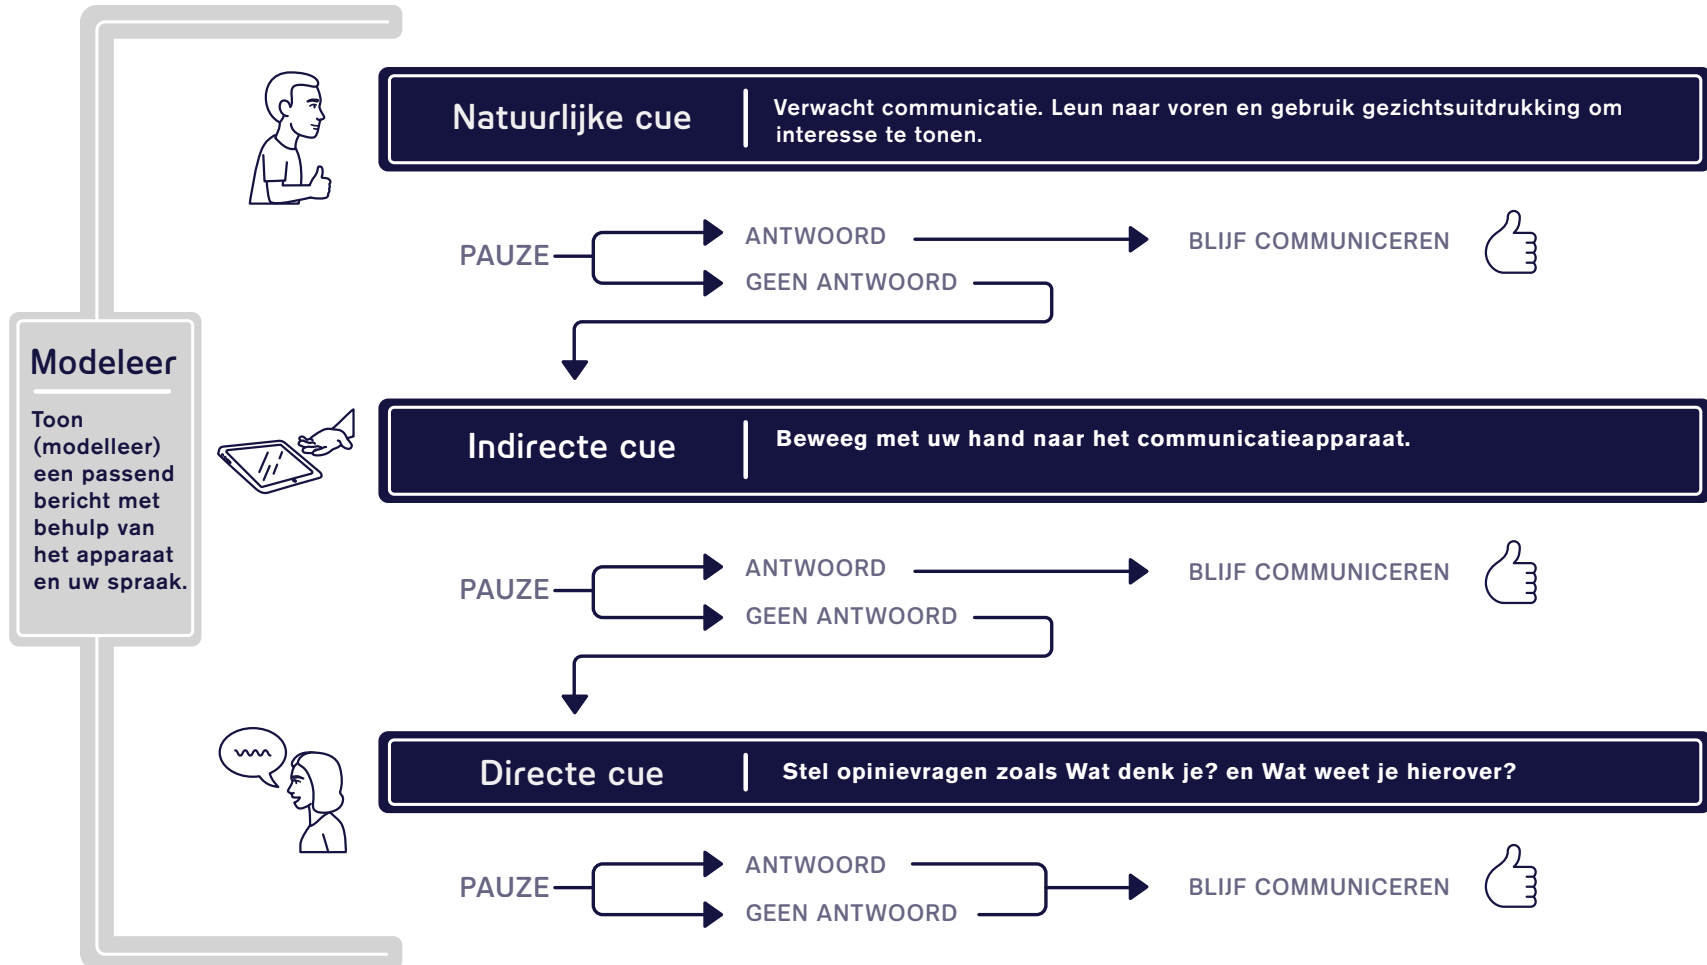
Modeleer

Toon (modelleer) een passend bericht met behulp van het apparaat en uw spraak.

Natuurlijke cue

Verwacht communicatie. Leun naar voren en gebruik gezichtsuitdrukking om interesse te tonen.

PAUZE

ANTWOORD

BLIJF COMMUNICEREN

GEEN ANTWOORD

Indirecte cue

Beweeg met uw hand naar het communicatieapparaat.

PAUZE

ANTWOORD

BLIJF COMMUNICEREN

GEEN ANTWOORD

Directe cue

Stel opinievragen zoals Wat denk je? en Wat weet je hierover?

PAUZE

ANTWOORD

BLIJF COMMUNICEREN

GEEN ANTWOORD